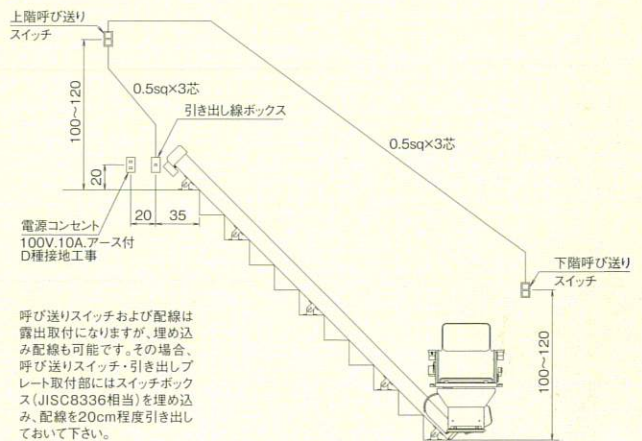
上階呼び送り
スイッチ

100~120

0.5sq×3芯

引き出し線ボックス

0.5sq×3芯

20

20

35

電源コンセント
100V.10A.アース付
D種接地工事

下階呼び送り
スイッチ

100~120

呼び送りスイッチおよび配線は露出取付になりますが、埋め込み配線も可能です。その場合、呼び送りスイッチ・引き出しプレート取付部にはスイッチボックス（JISC8336相当）を埋め込み、配線を20cm程度引き出しておいて下さい。